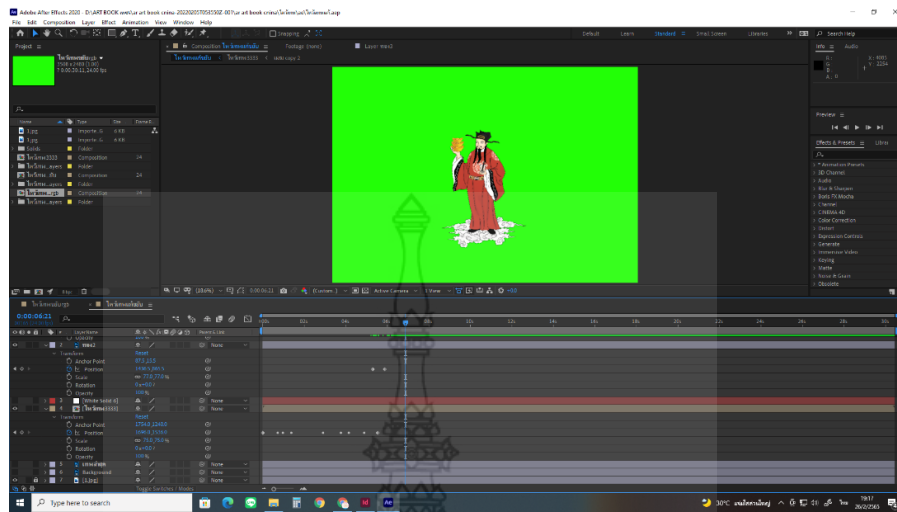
Adobe After Effects 2020 - D:\ART BOOK งาน\ar art book งานน 20220205T054550Z-001\ar art book งานน\ไซเซียน\ai\ไซเซียน1.aep

File Edit Composition Layer Effect Animation View Window Help

Snapping

Default Learn Standard Small Screen Libraries

Search Help

Project

ไซเซียนเต็มรูป
1920 x 2489 (1.00)
Δ 0;00;20;11, 24.00 fps

Name Type Size Frame R...

1.jpg ImporteJPEG 4 KB
3.jpg ImporteJPEG 4 KB
Solids Folder
ไซเซียน3333 Composition 24
ไซเซียน_layers Folder
ไซเซียน_เต็ม Composition 24
ไซเซียน_layers Folder
ไซเซียน_รูป Composition 24
ไซเซียน_layers Folder

8 bpc

Composition ไซเซียนเต็มรูป

Footage (none)

Layer mask2

ไซเซียนเต็มรูป ไซเซียน3333 Adjustment 2

(38.6%) Full 0;00;06;21 Custom Active Camera 1 View +0.0

Info Audio

R : G : B : A : 0

X : 4985 Y : 2264

Preview

Effects & Presets Librar

* Animation Presets
3D Channel
Audio
Blur & Sharpen
Boris FX Mocha
Channel
CINEMA 4D
Color Correction
Distort
Expression Controls
Generate
Immersive Video
Keying
Matte
Noise & Grain
Obsolete

ไซเซียนเต็มรูป ไซเซียนเต็มรูป

0;00;06;21

Layer Name Parent & Link

mask2
Transform Reset
Anchor Point 97.5,33.5
Position 1440.5,860.5
Scale 77.0,77.0%
Rotation 0x+0.0°
Opacity 100%

3 [White Solid 4] None
4 [ไซเซียน3333] None
Transform Reset
Anchor Point 1764.0,1248.0
Position 1090.0,1510.0
Scale 75.0,75.0%
Rotation 0x+0.0°
Opacity 100%

5 บ่อนเงินตุ้ย None
6 Background None
7 [1.jpg] None

Toggle Switches / Modes

0f 02s 04s 06s 08s 10s 12s 14s 16s 18s 20s 22s 24s 26s 28s 30s

Type here to search

30°C เมฆเป็นส่วนใหญ่ ไทย 19:17 26/2/2565